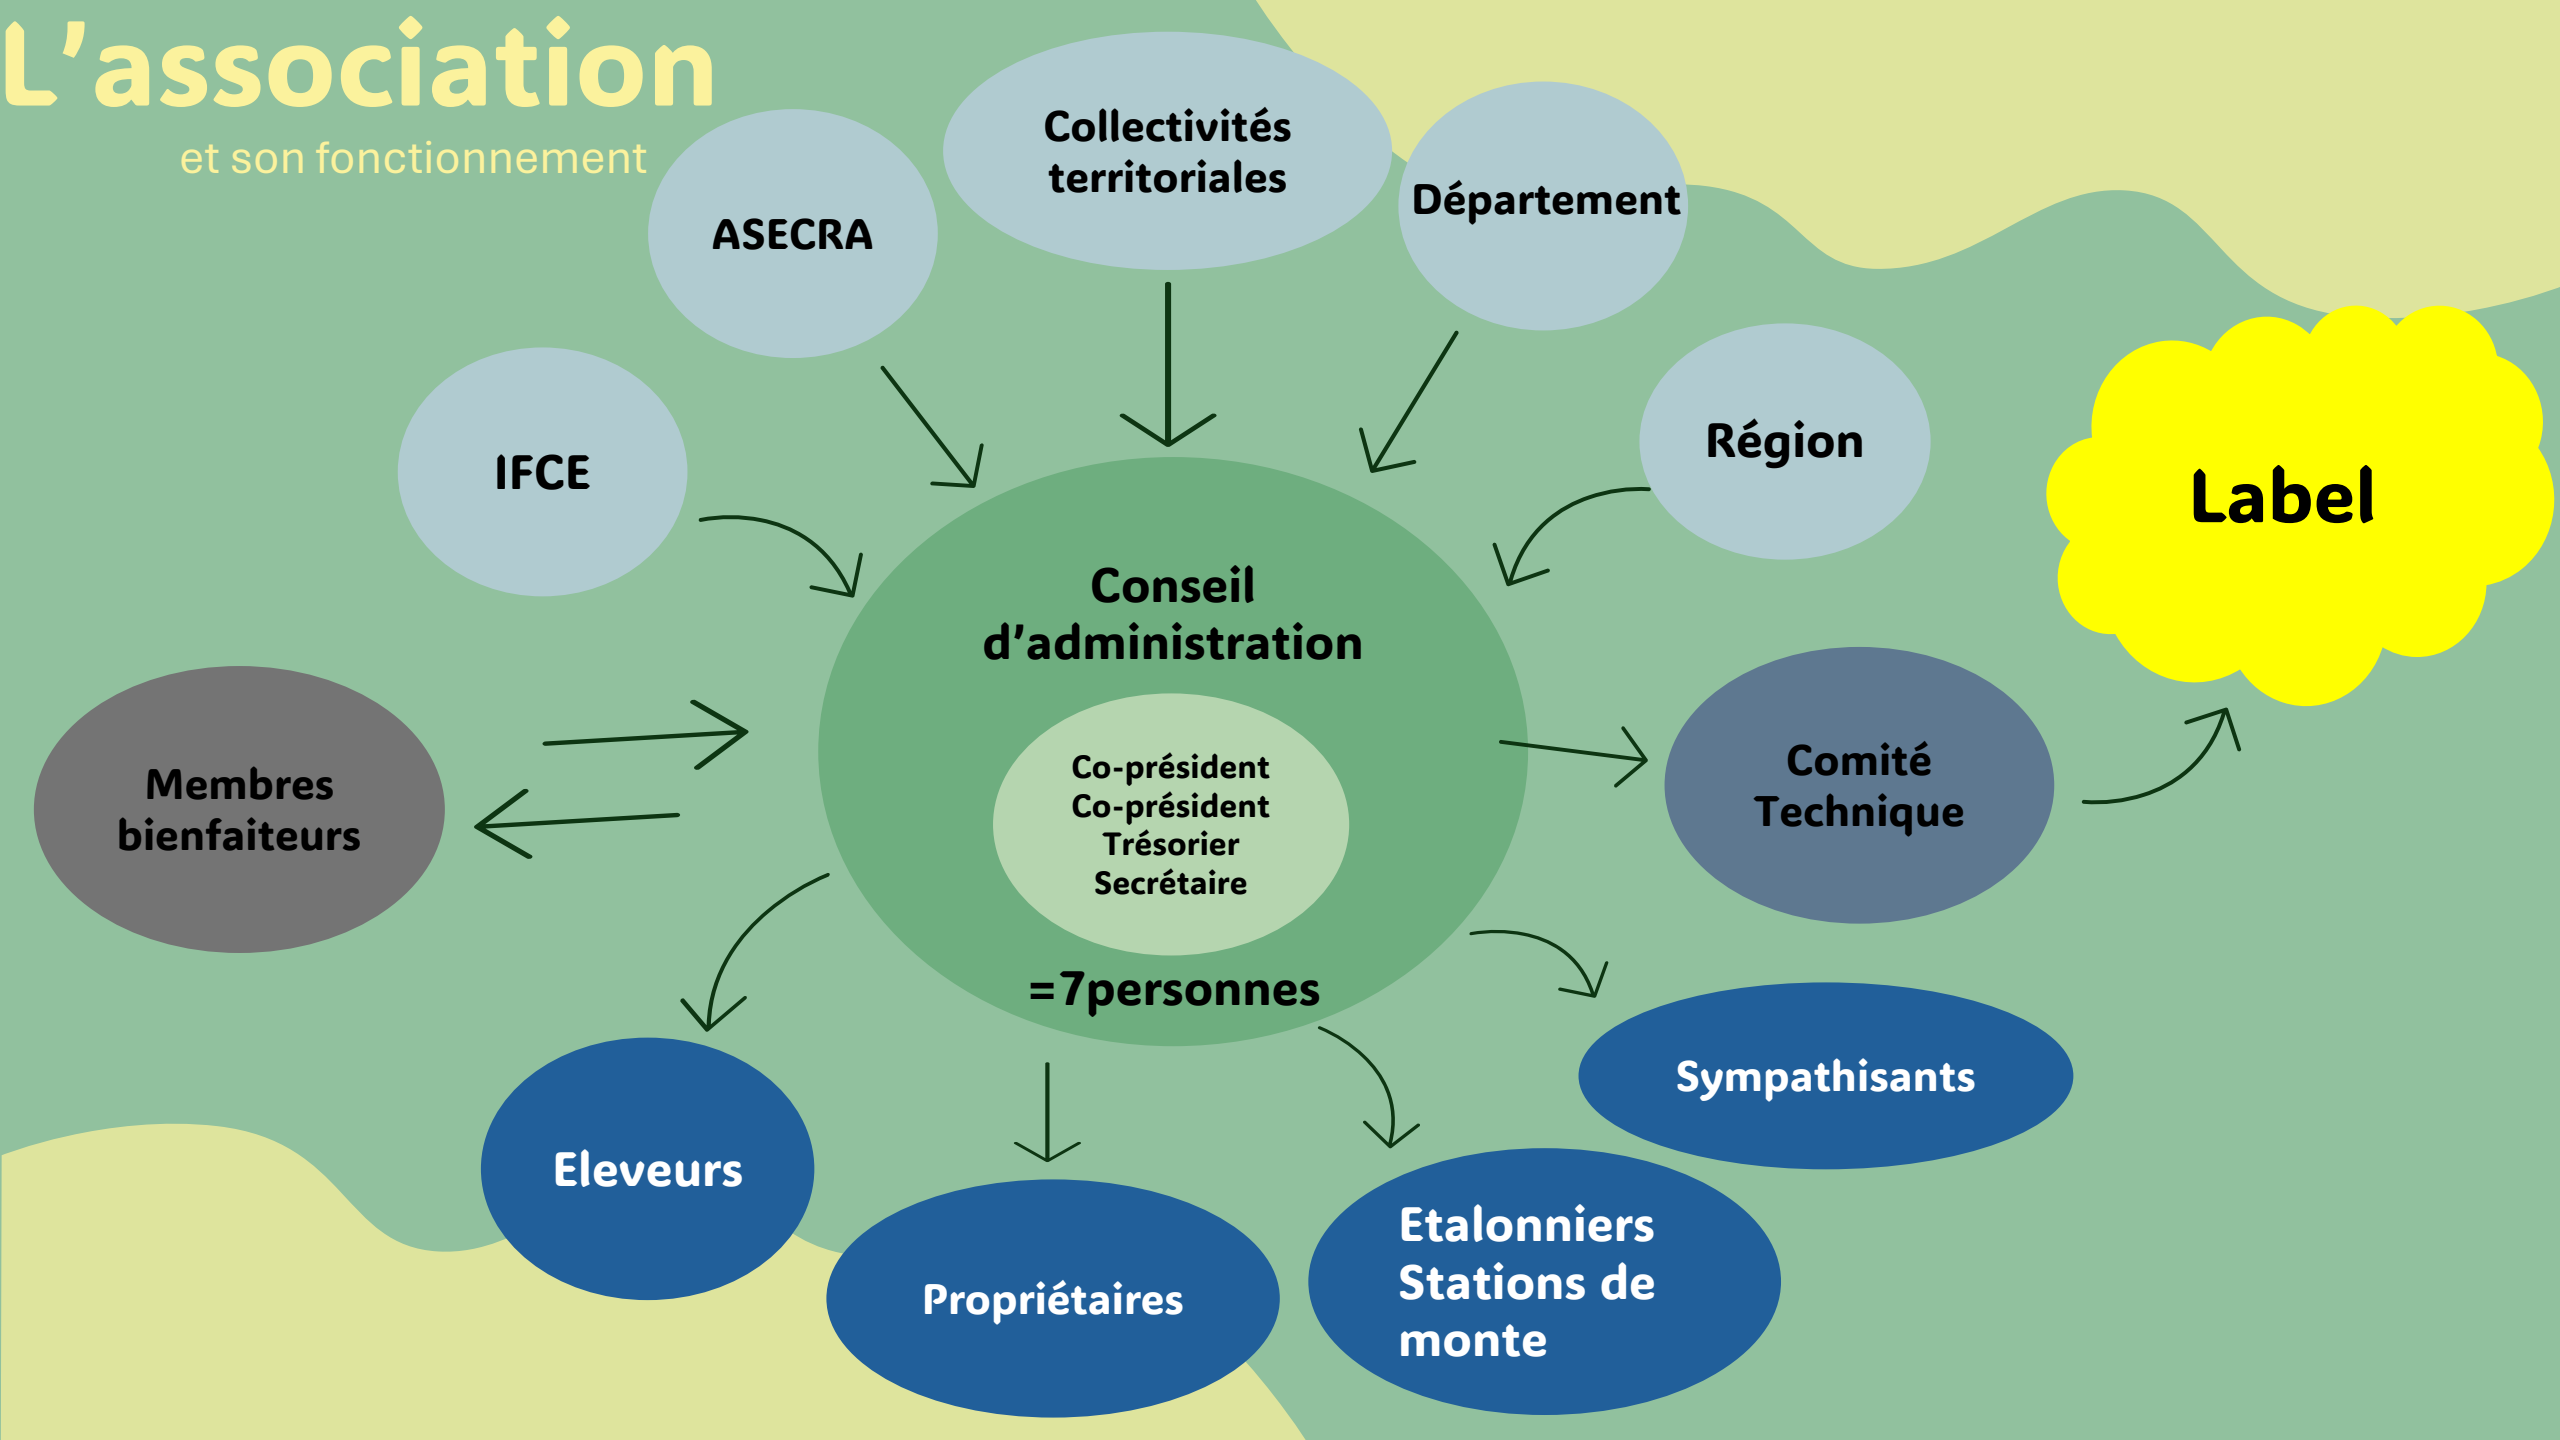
L'association

et son fonctionnement

ASECRA

Collectivités territoriales

Département

Région

IFCE

Label

Conseil d'administration

Co-président
Co-président
Trésorier
Secrétaire

=7personnes

Membres bienfaiteurs

Comité Technique

Sympathisants

Eleveurs

Propriétaires

Etalonniers Stations de monte